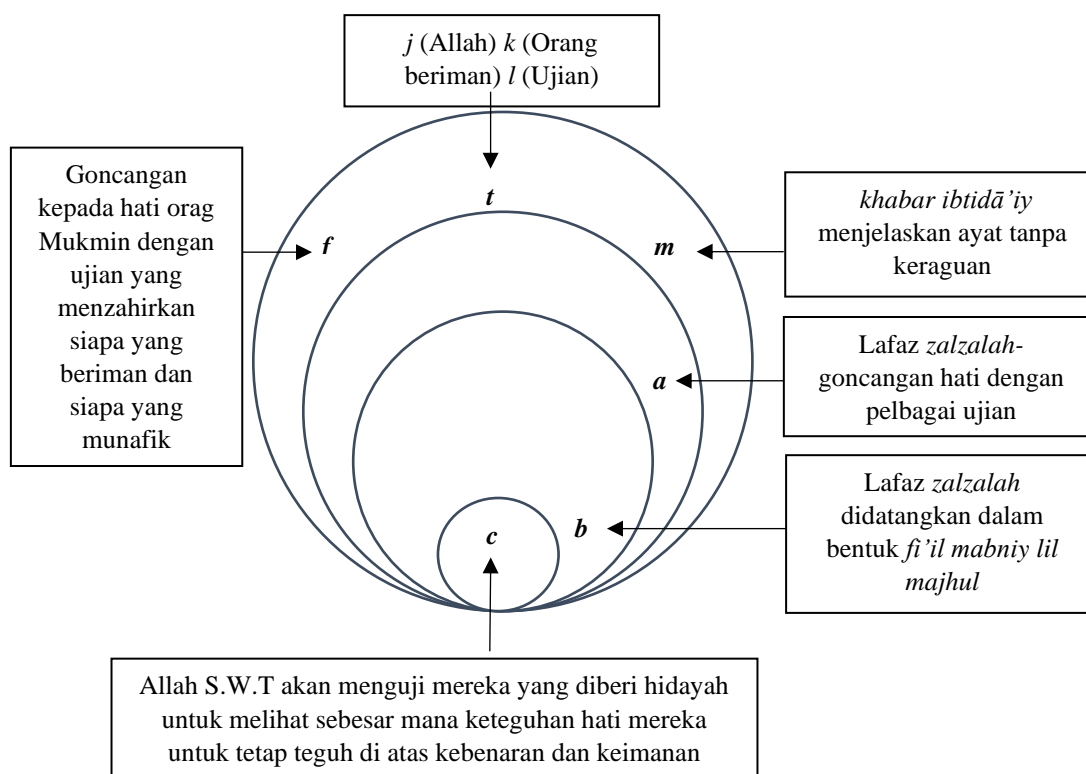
j (Allah) k (Orang beriman) l (Ujian)

Goncangan kepada hati orag Mukmin dengan ujian yang menzahirkan siapa yang beriman dan siapa yang munafik

t

f

m

khabar ibtidā'iy menjelaskan ayat tanpa keraguan

a

Lafaz zalzalah-goncangan hati dengan pelbagai ujian

c

b

Lafaz zalzalah didatangkan dalam bentuk fi'il mabniy lil majhul

Allah S.W.T akan menguji mereka yang diberi hidayah untuk melihat sebesar mana keteguhan hati mereka untuk tetap teguh di atas kebenaran dan keimanan